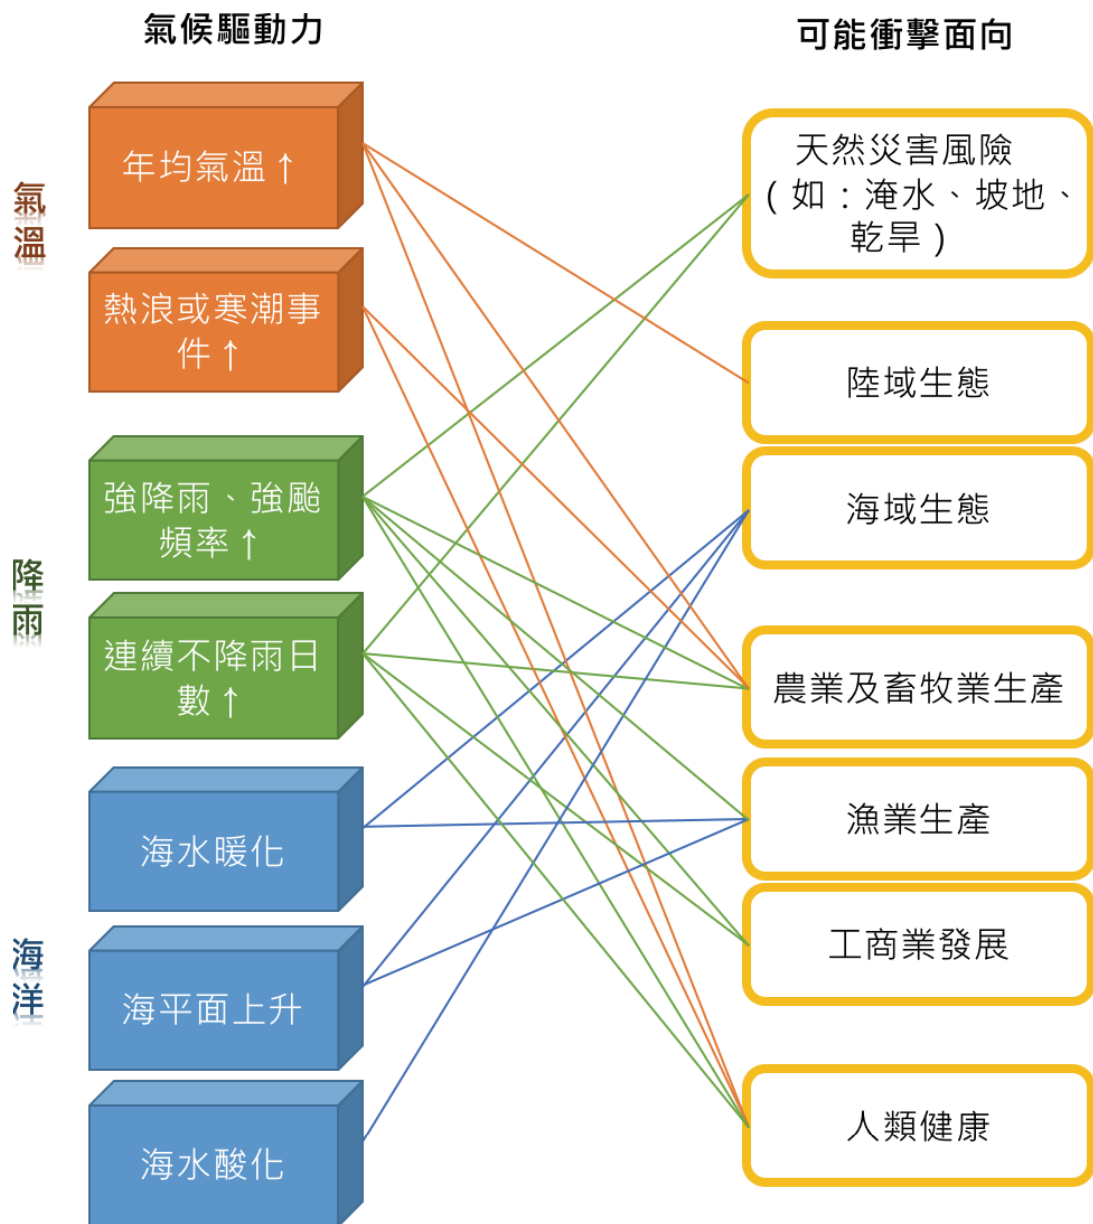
氣候驅動力

可能衝擊面向

氣溫

年均氣溫↑

熱浪或寒潮事件↑

降雨

強降雨、強颱頻率↑

連續不降雨日數↑

海洋

海水暖化

海平面上升

海水酸化

天然災害風險（如：淹水、坡地、乾旱）

陸域生態

海域生態

農業及畜牧業生產

漁業生產

工商業發展

人類健康